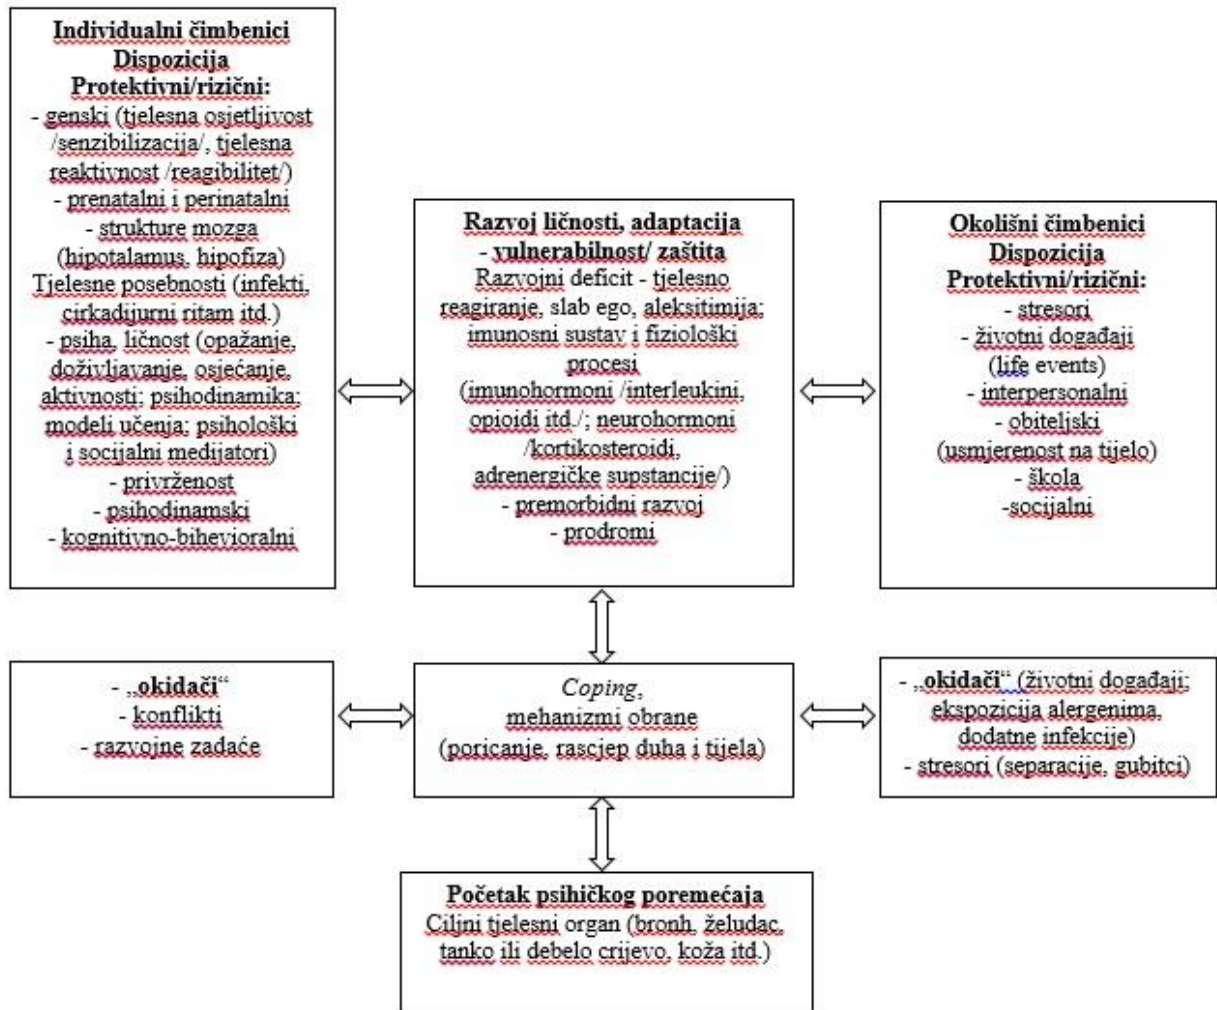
**Individualni čimbenici**
**Dispozicija**
**Protektivni/rizični:**
- genski (tjelesna osjetljivost /senzibilizacija/, tjelesna reaktivnost /reagibilitet/)
- prenatalni i perinatalni
- strukture mozga (hipotalamus, hipofiza)
Tjelesne posebnosti (infekti, cirkadijurni ritam itd.)
- psiha, ličnost (opažanje, doživljavanje, osjećanje, aktivnosti; psihodinamika; modeli učenja; psihološki i socijalni medijatori)
- privrženost
- psihodinamski
- kognitivno-bihevioralni

**Razvoj ličnosti, adaptacija**
**- vulnerabilnost/ zaštita**
Razvojni deficit - tjelesno reagiranje, slab ego, aleksitimija; imunosni sustav i fiziološki procesi (imunohormoni /interleukini, opioidi itd./; neurohormoni /kortikosteroidi, adrenergičke supstancije/)
- premorbidni razvoj
- prodromi

**Okolišni čimbenici**
**Dispozicija**
**Protektivni/rizični:**
- stresori
- životni događaji (life events)
- interpersonalni
- obiteljski (usmjerenost na tijelo)
- škola
-socijalni

- „**okidači**"
- konflikti
- razvojne zadaće

*Coping*,
mehanizmi obrane
(poricanje, rascjep duha i tijela)

- „**okidači**" (životni događaji; ekspozicija alergenima, dodatne infekcije)
- stresori (separacije, gubitci)

**Početak psihičkog poremećaja**
Ciljni tjelesni organ (bronh, želudac, tanko ili debelo crijevo, koža itd.)